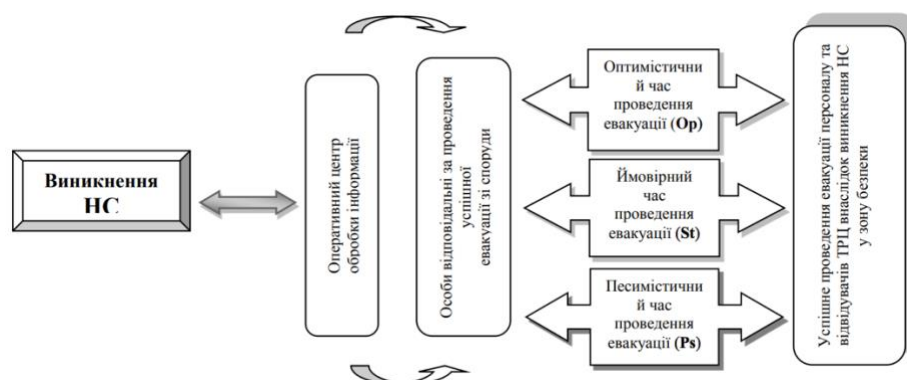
Виникнення НС

Оперативний центр обробки інформації

Особи відповідальні за проведення успішної евакуації зі споруди

Оптимістичний час проведення евакуації (Op)

Ймовірний час проведення евакуації (St)

Песимістичний час проведення евакуації (Ps)

Успішне проведення евакуації персоналу та відвідувачів ТРЦ внаслідок виникнення НС у зону безпеки